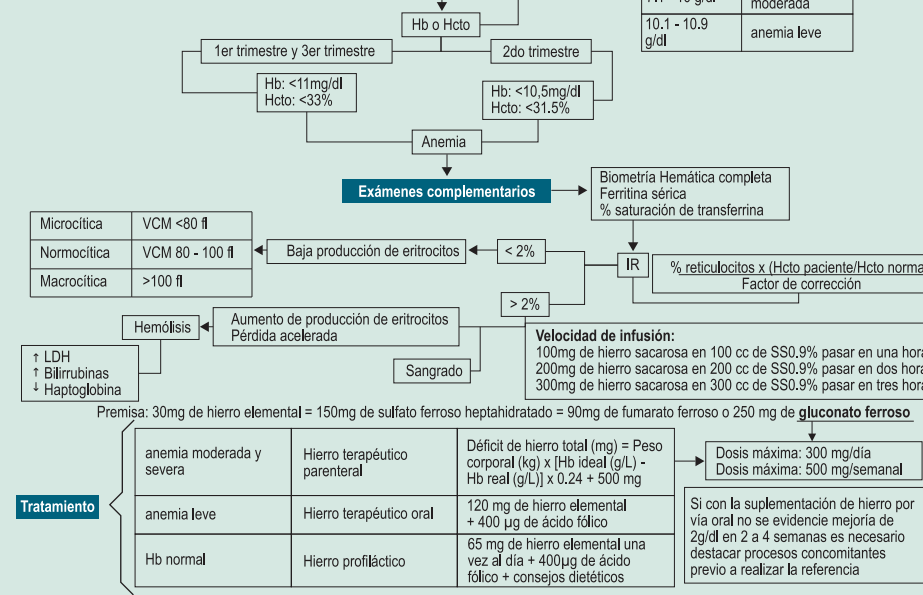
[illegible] moderada

| 10.1 - 10.9 g/dl | anemia leve |
|---|---|

Hb o Hcto

1er trimestre y 3er trimestre

2do trimestre

Hb: <11mg/dl
Hcto: <33%

Hb: <10,5mg/dl
Hcto: <31.5%

Anemia

Exámenes complementarios

Biometría Hemática completa
Ferritina sérica
% saturación de transferrina

| Microcítica | VCM <80 fl |
|---|---|
| Normocítica | VCM 80 - 100 fl |
| Macrocítica | >100 fl |

Baja producción de eritrocitos

< 2%

IR

% reticulocitos x (Hcto paciente/Hcto norma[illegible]
Factor de corrección

> 2%

Hemólisis

Aumento de producción de eritrocitos
Pérdida acelerada

↑ LDH
↑ Bilirrubinas
↓ Haptoglobina

Sangrado

Velocidad de infusión:
100mg de hierro sacarosa en 100 cc de SS0.9% pasar en una hora
200mg de hierro sacarosa en 200 cc de SS0.9% pasar en dos hora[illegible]
300mg de hierro sacarosa en 300 cc de SS0.9% pasar en tres hora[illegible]

Premisa: 30mg de hierro elemental = 150mg de sulfato ferroso heptahidratado = 90mg de fumarato ferroso o 250 mg de gluconato ferroso

Tratamiento

| anemia moderada y severa | Hierro terapéutico parenteral | Déficit de hierro total (mg) = Peso corporal (kg) x [Hb ideal (g/L) - Hb real (g/L)] x 0.24 + 500 mg |
|---|---|---|
| anemia leve | Hierro terapéutico oral | 120 mg de hierro elemental + 400 µg de ácido fólico |
| Hb normal | Hierro profiláctico | 65 mg de hierro elemental una vez al día + 400µg de ácido fólico + consejos dietéticos |

Dosis máxima: 300 mg/día
Dosis máxima: 500 mg/semanal

Si con la suplementación de hierro por vía oral no se evidencie mejoría de 2g/dl en 2 a 4 semanas es necesario destacar procesos concomitantes previo a realizar la referencia